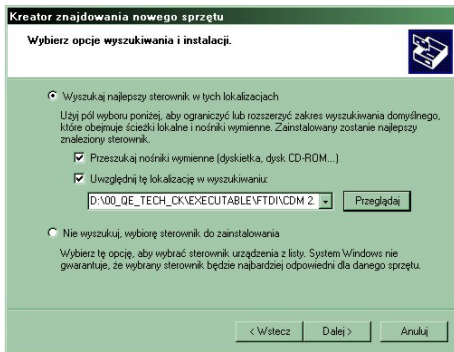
Kreator znajdowania nowego sprzętu

Wybierz opcje wyszukiwania i instalacji.

Wyszukaj najlepszy sterownik w tych lokalizacjach

Użyj pól wyboru poniżej, aby ograniczyć lub rozszerzyć zakres wyszukiwania domyślnego, które obejmuje ścieżki lokalne i nośniki wymienne. Zainstalowany zostanie najlepszy znaleziony sterownik.

Przeszukaj nośniki wymienne (dyskietka, dysk CD-ROM...)

Uwzględnij tę lokalizację w wyszukiwaniu:

D:\00_QE_TECH_CK\EXECUTABLE\FTDI\CDM 2.

Przeglądaj

Nie wyszukuj, wybiorę sterownik do zainstalowania

Wybierz tę opcję, aby wybrać sterownik urządzenia z listy. System Windows nie gwarantuje, że wybrany sterownik będzie najbardziej odpowiedni dla danego sprzętu.

< Wstecz

Dalej >

Anuluj